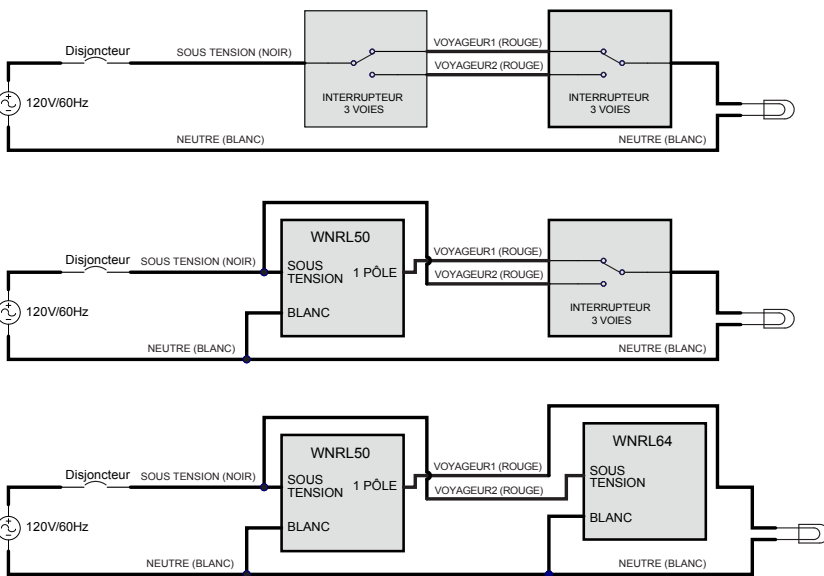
Disjoncteur
SOUS TENSION (NOIR)
VOYAGEUR1 (ROUGE)
VOYAGEUR2 (ROUGE)
120V/60Hz
INTERRUPTEUR 3 VOIES
INTERRUPTEUR 3 VOIES
NEUTRE (BLANC)
NEUTRE (BLANC)

WNRL50
Disjoncteur
SOUS TENSION (NOIR)
SOUS TENSION
1 PÔLE
VOYAGEUR1 (ROUGE)
VOYAGEUR2 (ROUGE)
120V/60Hz
BLANC
INTERRUPTEUR 3 VOIES
NEUTRE (BLANC)
NEUTRE (BLANC)

WNRL50
WNRL64
Disjoncteur
SOUS TENSION (NOIR)
SOUS TENSION
1 PÔLE
VOYAGEUR1 (ROUGE)
VOYAGEUR2 (ROUGE)
SOUS TENSION
120V/60Hz
BLANC
BLANC
NEUTRE (BLANC)
NEUTRE (BLANC)